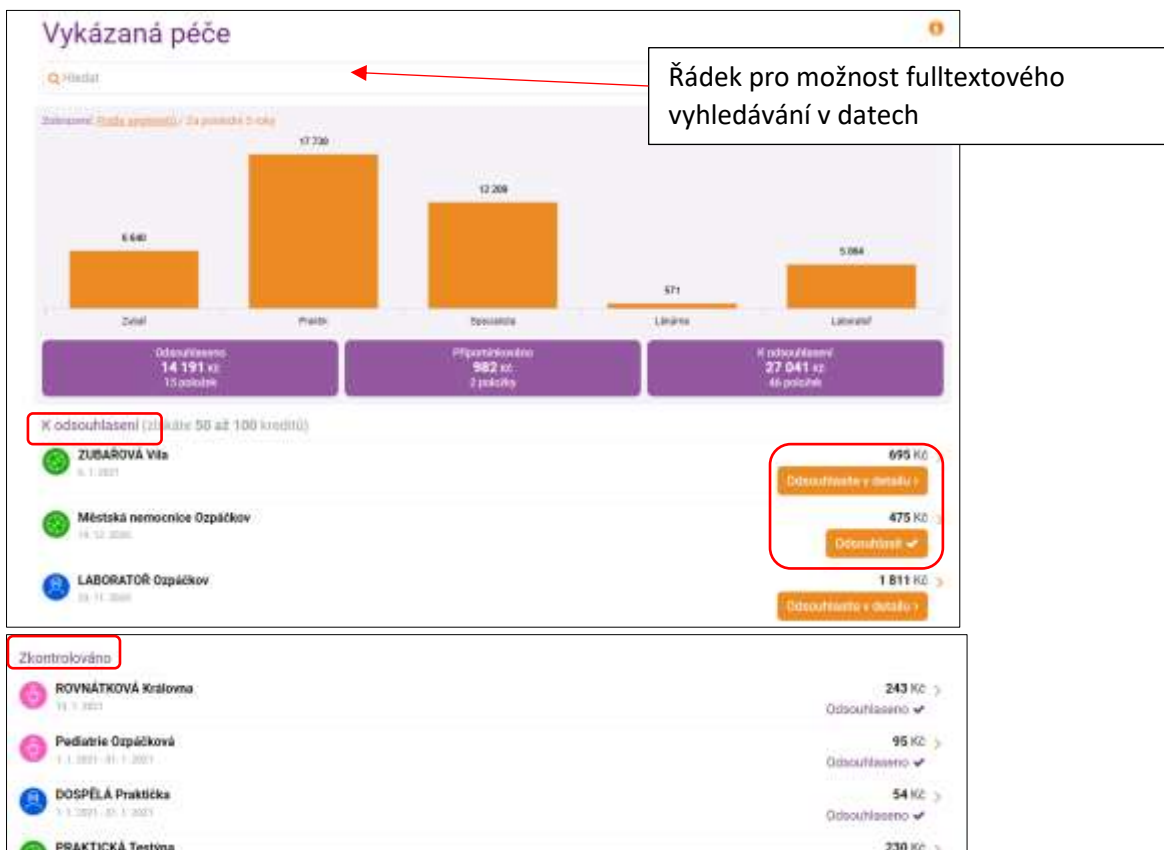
Vykázaná péče

Hledat

Řádek pro možnost fulltextového vyhledávání v datech

Zobrazení: Podle segmentů / Za poslední 3 roky

17 730

12 209

6 640

5 064

571

Zubař

Praktik

Specialista

Lékárna

Laboratoř

Odsouhlaseno
14 191 Kč
15 položek

Připomínkováno
982 Kč
2 položky

K odsouhlasení
27 041 Kč
46 položek

K odsouhlasení (získáte 50 až 100 kreditů)

ZUBAŘOVÁ Vila
6. 1. 2021

695 Kč

Odsouhlaste v detailu ›

Městská nemocnice Ozpáčkov
14. 12. 2020

475 Kč

Odsouhlasit ✔

LABORATOŘ Ozpáčkov
24. 11. 2020

1 811 Kč

Odsouhlaste v detailu ›

Zkontrolováno

ROVNÁTKOVÁ Královna
11. 1. 2021

243 Kč

Odsouhlaseno ✔

Pediatrie Ozpáčková
1. 1. 2021 - 31. 1. 2021

95 Kč

Odsouhlaseno ✔

DOSPĚLÁ Praktická
1. 1. 2021 - 31. 1. 2021

54 Kč

Odsouhlaseno ✔

PRAKTICKÁ Testyna

230 Kč